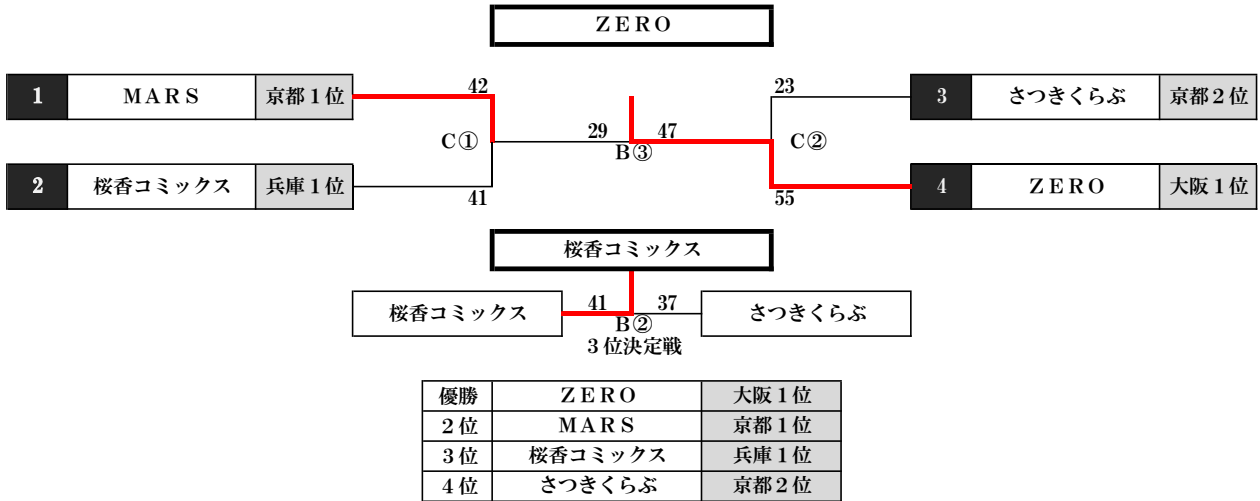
ZERO

1 MARS 京都1位

2 桜香コミックス 兵庫1位

42
C①
41

29
B③
47

23
C②
55

3 さつきくらぶ 京都2位

4 ZERO 大阪1位

桜香コミックス

桜香コミックス
41
B②
3位決定戦
37
さつきくらぶ

| 優勝 | ZERO | 大阪1位 |
|---|---|---|
| 2位 | MARS | 京都1位 |
| 3位 | 桜香コミックス | 兵庫1位 |
| 4位 | さつきくらぶ | 京都2位 |